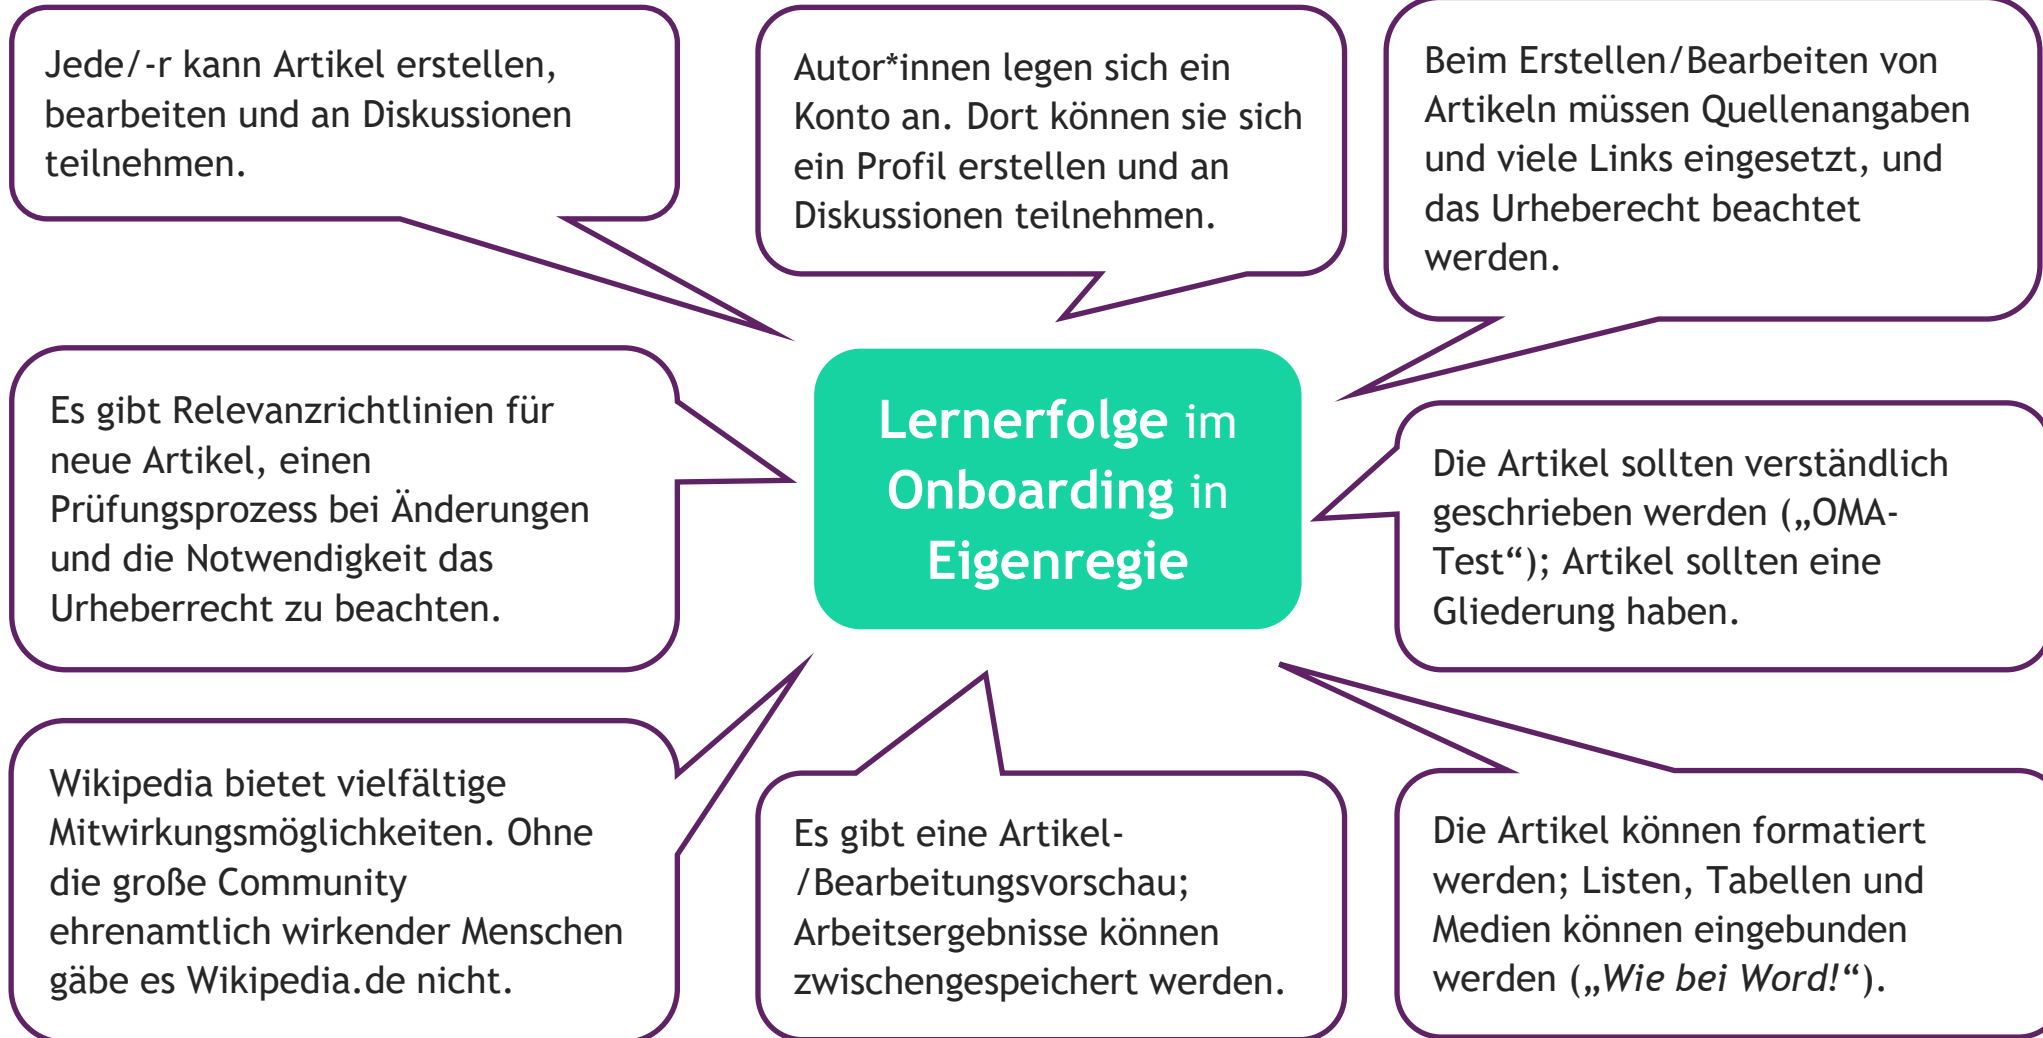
Jede/-r kann Artikel erstellen, bearbeiten und an Diskussionen teilnehmen.

Autor*innen legen sich ein Konto an. Dort können sie sich ein Profil erstellen und an Diskussionen teilnehmen.

Beim Erstellen/Bearbeiten von Artikeln müssen Quellenangaben und viele Links eingesetzt, und das Urheberecht beachtet werden.

Es gibt Relevanzrichtlinien für neue Artikel, einen Prüfungsprozess bei Änderungen und die Notwendigkeit das Urheberrecht zu beachten.

Lernerfolge im Onboarding in Eigenregie

Die Artikel sollten verständlich geschrieben werden („OMA-Test“); Artikel sollten eine Gliederung haben.

Wikipedia bietet vielfältige Mitwirkungsmöglichkeiten. Ohne die große Community ehrenamtlich wirkender Menschen gäbe es Wikipedia.de nicht.

Es gibt eine Artikel-/Bearbeitungsvorschau; Arbeitsergebnisse können zwischengespeichert werden.

Die Artikel können formatiert werden; Listen, Tabellen und Medien können eingebunden werden („Wie bei Word!“).